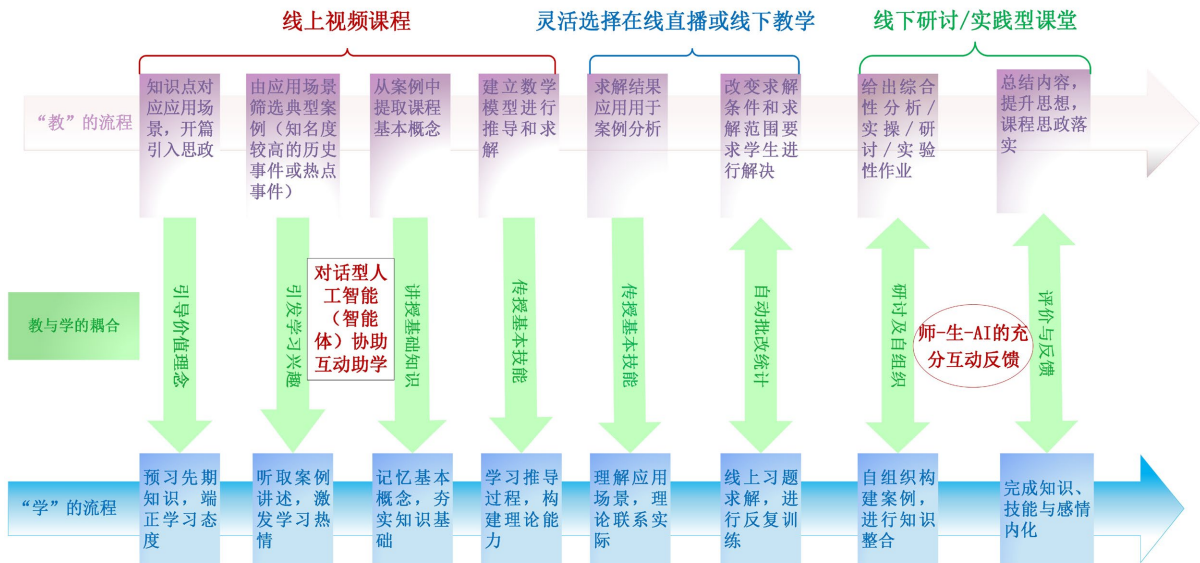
线上视频课程

灵活选择在线直播或线下教学

线下研讨/实践型课堂

“教”的流程

知识点对应应用场景，开篇引入思政

由应用场景筛选典型案例（知名度较高的历史事件或热点事件）

从案例中提取课程基本概念

建立数学模型进行推导和求解

求解结果应用用于案例分析

改变求解条件和求解范围要求学生进行解决

给出综合性分析/实操/研讨/实验性作业

总结内容，提升思想，课程思政落实

教与学的耦合

引导价值理念

引发学习兴趣

对话型人工智能（智能体）协助互动助学

讲授基础知识

传授基本技能

传授基本技能

自动批改统计

研讨及自组织

师-生-AI的充分互动反馈

评价与反馈

“学”的流程

预习先期知识，端正学习态度

听取案例讲述，激发学习热情

记忆基本概念，夯实知识基础

学习推导过程，构建理论能力

理解应用场景，理论联系实际

线上习题求解，进行反复训练

自组织构建案例，进行知识整合

完成知识、技能与感情内化